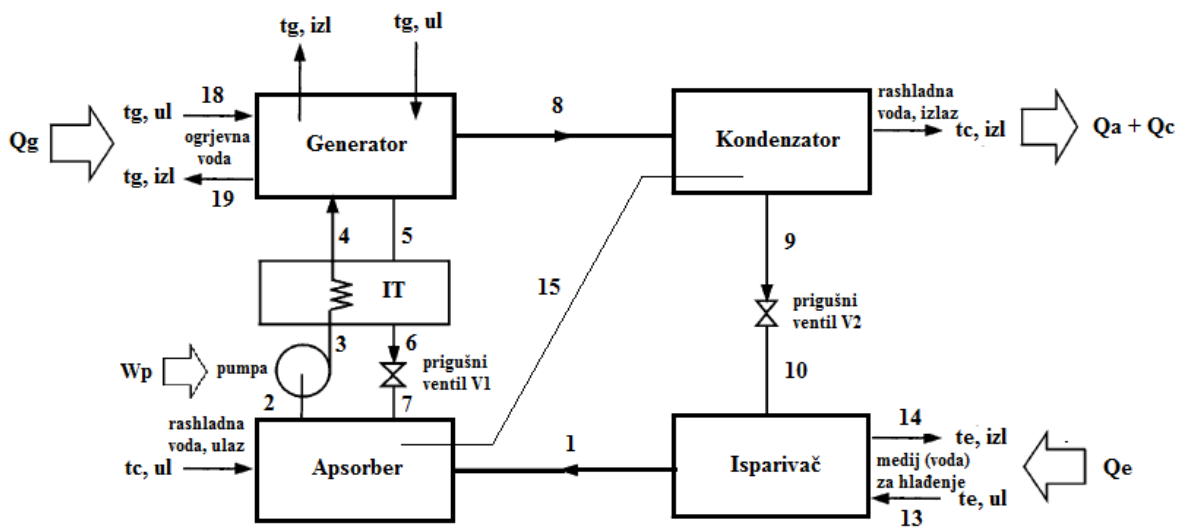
tg, izl
tg, ul
Qg
18
tg, ul
ogrjevna voda
tg, izl
19
Generator
8
Kondenzator
rashladna voda, izlaz
tc, izl
Qa + Qc
4
5
IT
15
9
prigušni ventil V2
3
6
Wp
pumpa
prigušni ventil V1
10
2
7
rashladna voda, ulaz
tc, ul
Apsorber
1
Isparivač
14
te, izl
medij (voda) za hlađenje
te, ul
13
Qe